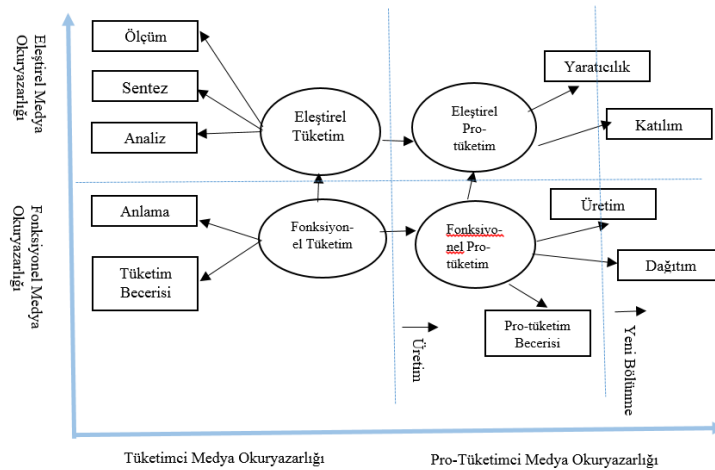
Eleştirel Medya Okuryazarlığı

Fonksiyonel Medya Okuryazarlığı

Ölçüm

Sentez

Analiz

Eleştirel Tüketim

Eleştirel Pro-tüketim

Yaratıcılık

Katılım

Anlama

Tüketim Becerisi

Fonksiyon-el Tüketim

Fonksiyo-nel Pro-tüketim

Üretim

Dağıtım

Pro-tüketim Becerisi

Üretim

Yeni Bölünme

Tüketimci Medya Okuryazarlığı

Pro-Tüketimci Medya Okuryazarlığı